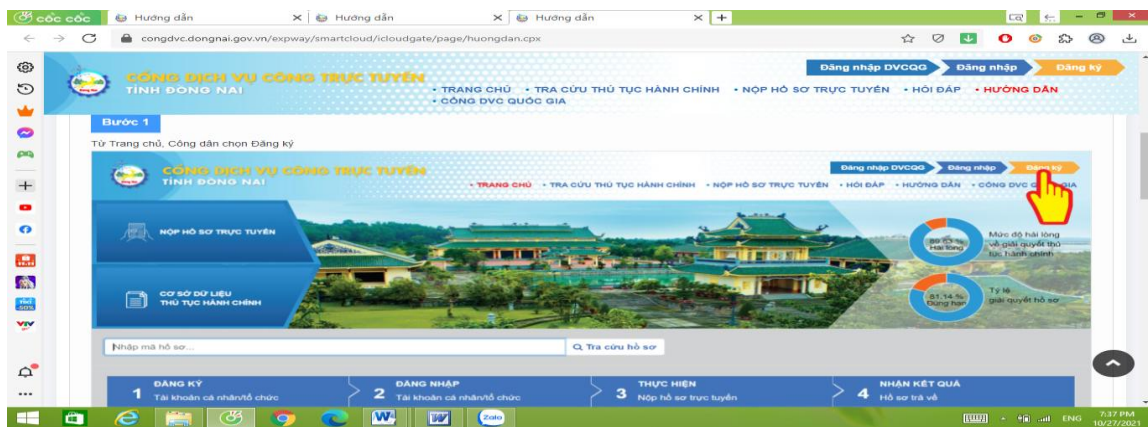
cốc cốc
Hướng dẫn
Hướng dẫn
Hướng dẫn
congdvc.dongnai.gov.vn/expway/smartcloud/icloudgate/page/huongdan.cpx

CỔNG DỊCH VỤ CÔNG TRỰC TUYẾN
TỈNH ĐỒNG NAI
Đăng nhập DVCQG
Đăng nhập
Đăng ký
• TRANG CHỦ • TRA CỨU THỦ TỤC HÀNH CHÍNH • NỘP HỒ SƠ TRỰC TUYẾN • HỎI ĐÁP • HƯỚNG DẪN
• CỔNG DVC QUỐC GIA

Bước 1
Từ Trang chủ, Công dân chọn Đăng ký

CỔNG DỊCH VỤ CÔNG TRỰC TUYẾN
TỈNH ĐỒNG NAI
Đăng nhập DVCQG
Đăng nhập
Đăng ký
• TRANG CHỦ • TRA CỨU THỦ TỤC HÀNH CHÍNH • NỘP HỒ SƠ TRỰC TUYẾN • HỎI ĐÁP • HƯỚNG DẪN • CỔNG DVC QUỐC GIA
NỘP HỒ SƠ TRỰC TUYẾN
CƠ SỞ DỮ LIỆU THỦ TỤC HÀNH CHÍNH
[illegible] Hài lòng
Mức độ hài lòng về giải quyết thủ tục hành chính
81.14 % Đúng hạn
Tỷ lệ giải quyết hồ sơ
Nhập mã hồ sơ...
Tra cứu hồ sơ
1 ĐĂNG KÝ Tài khoản cá nhân/tổ chức
2 ĐĂNG NHẬP Tài khoản cá nhân/tổ chức
3 THỰC HIỆN Nộp hồ sơ trực tuyến
4 NHẬN KẾT QUẢ Hồ sơ trả về

ENG
7:37 PM
10/27/2021